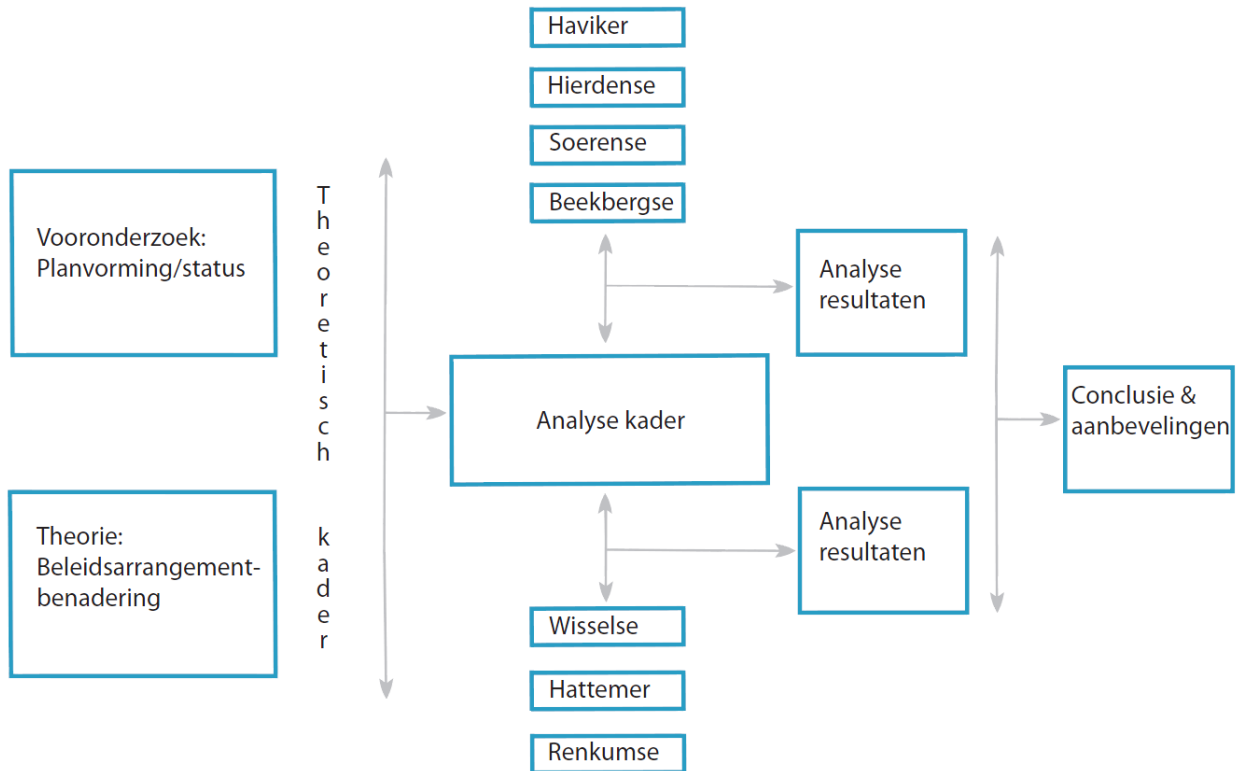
Haviker

Hierdense

Soerense

Beekbergse

Vooronderzoek: Planvorming/status

Theoretisch kader

Analyse resultaten

Analyse kader

Conclusie & aanbevelingen

Theorie: Beleidsarrangementbenadering

Analyse resultaten

Wisselse

Hattemer

Renkumse